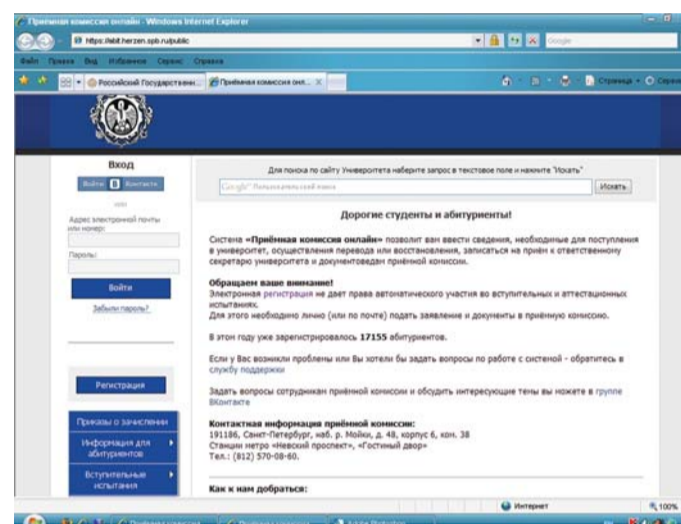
Приемная комиссия онлайн - Windows Internet Explorer

https://abit.herzen.spb.ru/public

Google

Файл Правка Вид Избранное Сервис Справка

Российский Государствен... Приёмная комиссия онл...

Страница

Вход

Войти Контакте

Адрес электронной почты или номер:

Пароль:

Войти

Забыли пароль?

Регистрация

Приказы о зачислении

Информация для абитуриентов

Вступительные испытания

Для поиска по сайту Университета наберите запрос в текстовое поле и нажмите "Искать"

Google Пользовательский поиск

Искать

Дорогие студенты и абитуриенты!

Система «Приёмная комиссия онлайн» позволит вам ввести сведения, необходимые для поступления в университет, осуществления перевода или восстановления, записаться на приём к ответственному секретарю университета и документоведам приёмной комиссии.

Обращаем ваше внимание!
Электронная регистрация не дает права автоматического участия во вступительных и аттестационных испытаниях.
Для этого необходимо лично (или по почте) подать заявление и документы в приёмную комиссию.

В этом году уже зарегистрировалось 17155 абитуриентов.

Если у Вас возникли проблемы или Вы хотели бы задать вопросы по работе с системой - обратитесь в службу поддержки

Задать вопросы сотрудникам приёмной комиссии и обсудить интересующие темы вы можете в группе ВКонтакте

Контактная информация приёмной комиссии:
191186, Санкт-Петербург, наб. р. Мойки, д. 48, корпус 6, ком. 38
Станции метро «Невский проспект», «Гостиный двор»
Тел.: (812) 570-08-60.

Как к нам добраться:

Интернет

100%

Adobe Photoshop